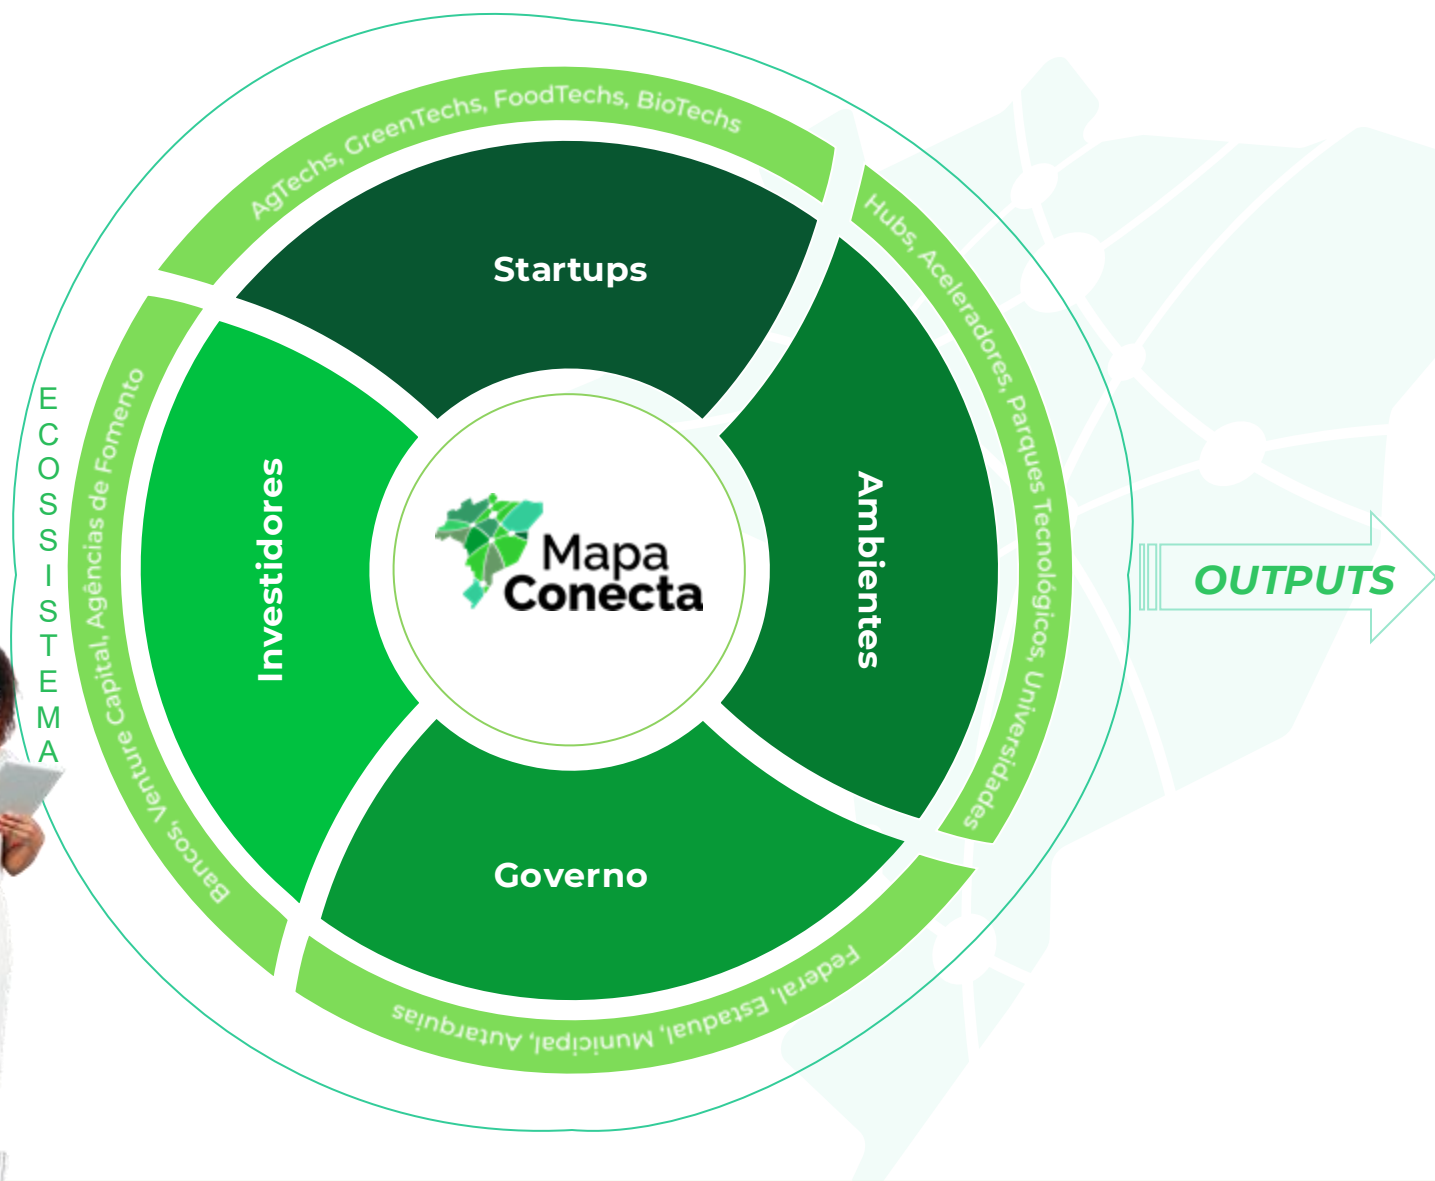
AgTechs, GreenTechs, FoodTechs, BioTechs

Startups

Hubs, Aceleradores, Parques Tecnológicos, Universidades

Ambientes

ECOSSISTEMA

Bancos, Venture Capital, Agências de Fomento

Investidores

Mapa Conecta

OUTPUTS

Governo

Federal, Estadual, Municipal, Autarquias